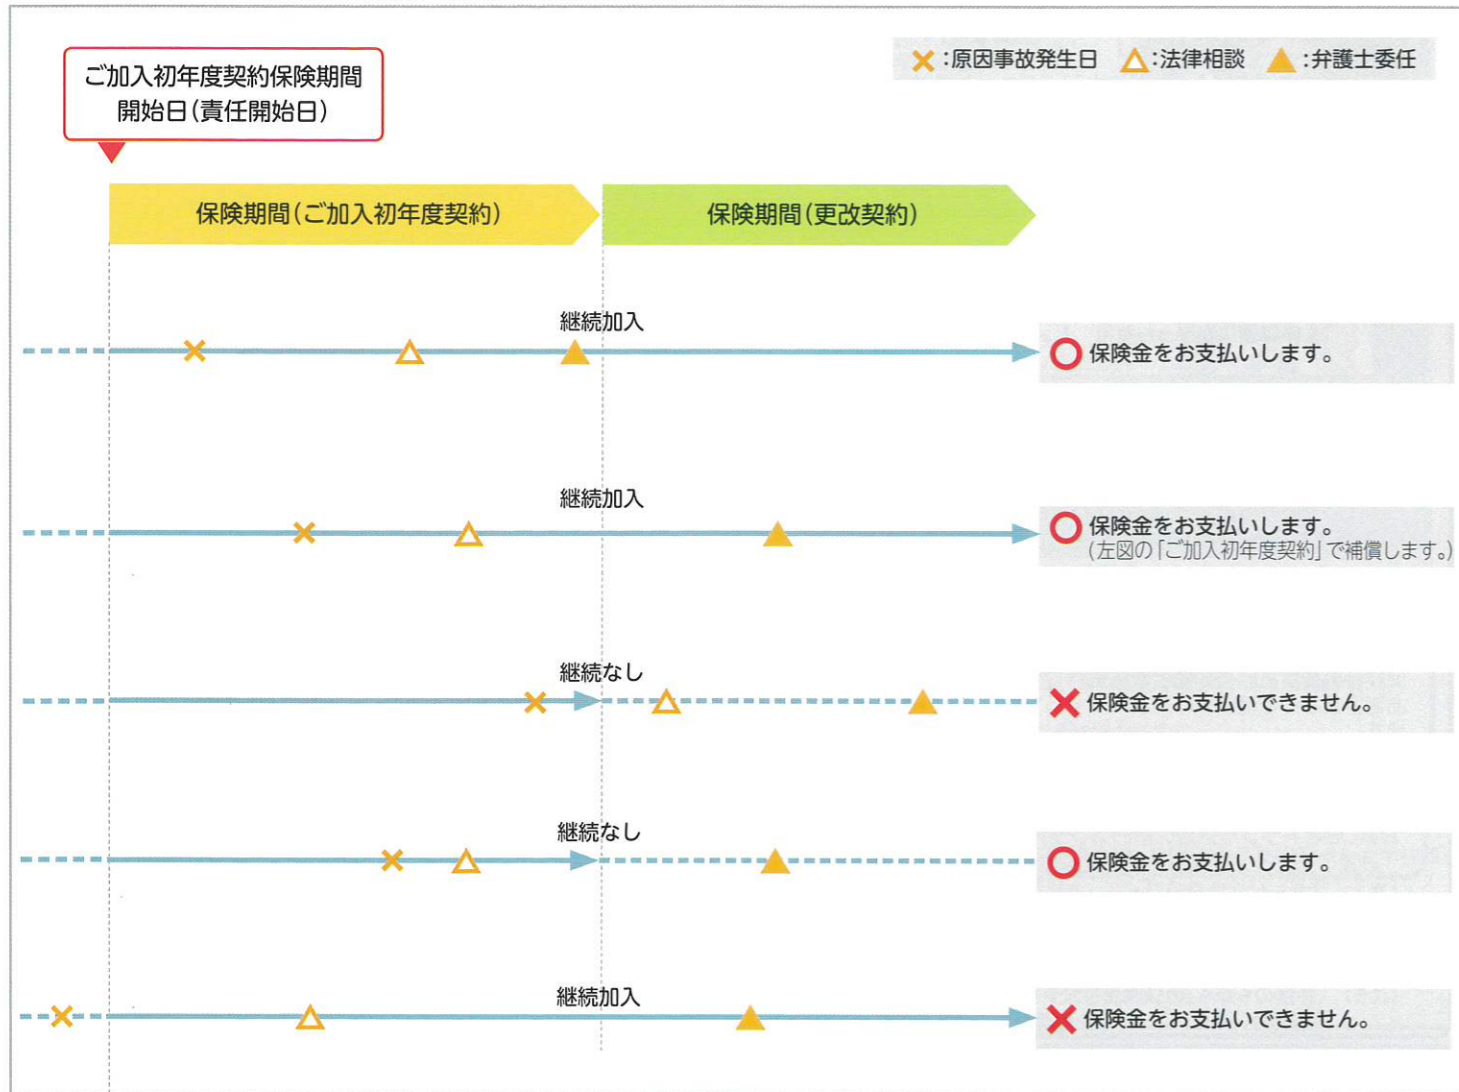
ご加入初年度契約保険期間開始日(責任開始日)

×:原因事故発生日 △:法律相談 ▲:弁護士委任

保険期間(ご加入初年度契約)

保険期間(更改契約)

継続加入

○ 保険金をお支払いします。

継続加入

○ 保険金をお支払いします。
(左図の「ご加入初年度契約」で補償します。)

継続なし

× 保険金をお支払いできません。

継続なし

○ 保険金をお支払いします。

継続加入

× 保険金をお支払いできません。